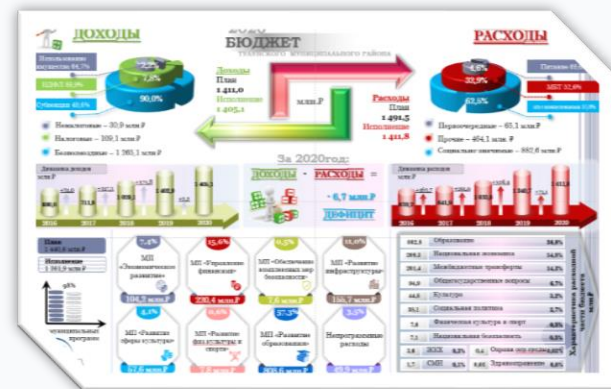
ДОХОДЫ

2020
БЮДЖЕТ
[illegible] муниципального района

РАСХОДЫ

Исполнение бюджета 94,7%

ЦЭЛ 11,9%

Субвенции 45,0%

7,5%

90,0%

Доходы
План
1 411,0
Исполнение
1 405,1

млн.₽

Расходы
План
1 491,5
Исполнение
1 411,8

4,6%

33,9%

61,5%

Питание 6%

МБТ 32,6%

Неналоговые – 30,9 млн.₽

Налоговые – 109,1 млн.₽

Безвозмездные – 1 265,1 млн.₽

Первоочередные – 65,1 млн.₽

Прочие – 464,1 млн.₽

Социально значимые – 882,6 млн.₽

Динамика доходов млн.₽

2016 2017 2018 2019 2020

За 2020год:

ДОХОДЫ - РАСХОДЫ =

- 6,7 млн.₽

ДЕФИЦИТ

Динамика расходов млн.₽

2016 2017 2018 2019 2020

План
1 440,0 млн.₽
Исполнение
1 393,9 млн.₽

98%

муниципальных программ

7,4%
МП «Экономическое развитие»
104,3 млн.₽

15,6%
МП «Управление финансами»
220,4 млн.₽

0,2%
МП «Обеспечение комплексных мер безопасности»
2,6 млн.₽

11,0%
МП «Развитие инфраструктуры»
155,7 млн.₽

4,1%
МП «Развитие сферы культуры»
57,6 млн.₽

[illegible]
МП «Развитие физкультуры и спорта»
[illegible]

57,3%
МП «Развитие образования»
808,6 млн.₽

3,5%
Непрограммные расходы
49,9 млн.₽

802,8 Образование 56,9%
289,2 Национальная экономика 20,5%
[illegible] Межбюджетные трансферты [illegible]
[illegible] Общегосударственные вопросы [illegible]
44,9 Культура 3,2%
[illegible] Социальная политика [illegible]
7,6 Физическая культура и спорт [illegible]
2,6 Национальная безопасность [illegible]
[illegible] ЖКХ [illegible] Охрана окружающей среды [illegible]
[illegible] СМИ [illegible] Здравоохранение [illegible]

Характеристика расходной части бюджета